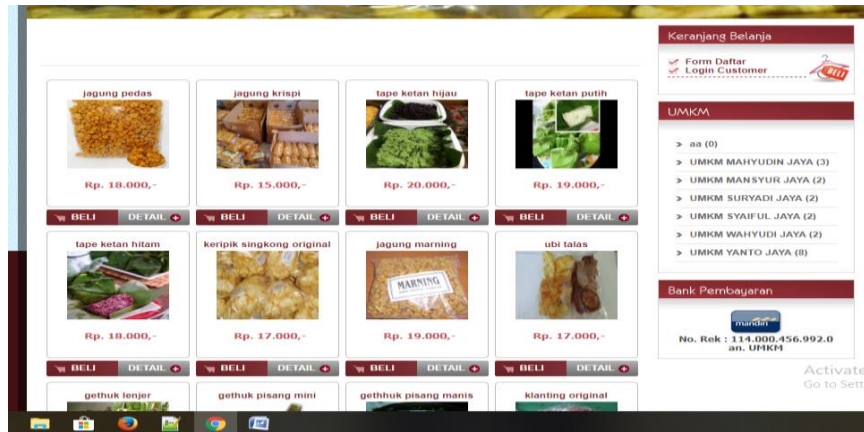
jagung pedas
Rp. 18.000,-
BELI DETAIL

jagung krispi
Rp. 15.000,-
BELI DETAIL

tape ketan hijau
Rp. 20.000,-
BELI DETAIL

tape ketan putih
Rp. 19.000,-
BELI DETAIL

tape ketan hitam
Rp. 18.000,-
BELI DETAIL

keripik singkong original
Rp. 17.000,-
BELI DETAIL

jagung marning
MARNING
Rp. 19.000,-
BELI DETAIL

ubi talas
Rp. 17.000,-
BELI DETAIL

gethuk lenjer

gethuk pisang mini

gethhuk pisang manis

klanting original

Keranjang Belanja
Form Daftar
Login Customer
BELI

UMKM
aa (0)
UMKM MAHYUDIN JAYA (3)
UMKM MANSYUR JAYA (2)
UMKM SURYADI JAYA (2)
UMKM SYAIFUL JAYA (2)
UMKM WAHYUDI JAYA (2)
UMKM YANTO JAYA (8)

Bank Pembayaran
mandiri
No. Rek : 114.000.456.992.0
an. UMKM

Activate
Go to Sett